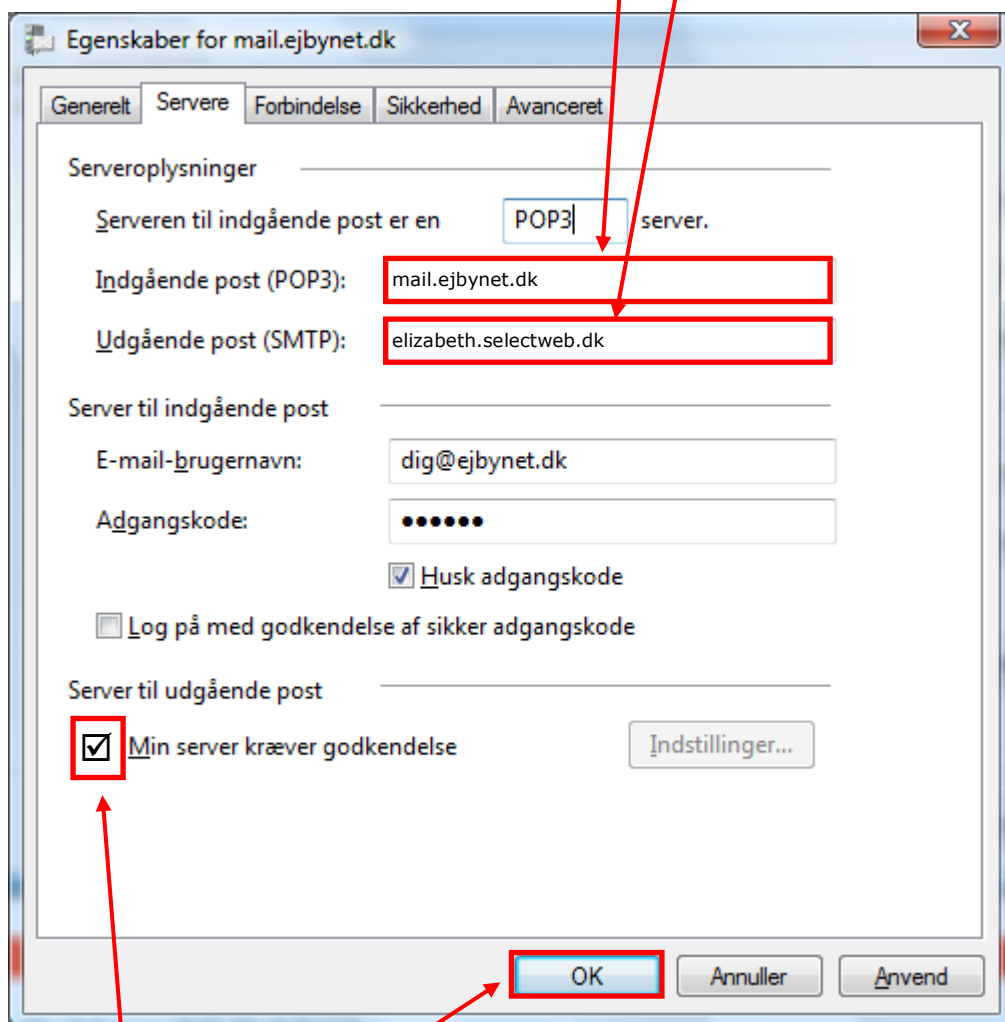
Egenskaber for mail.ejbynet.dk

Generelt | Servere | Forbindelse | Sikkerhed | Avanceret

Serveroplysninger

Serveren til indgående post er en POP3 server.

Indgående post (POP3): mail.ejbynet.dk

Udgående post (SMTP): elizabeth.selectweb.dk

Server til indgående post

E-mail-brugernavn: dig@ejbynet.dk

Adgangskode: ●●●●●●

☑ Husk adgangskode

☐ Log på med godkendelse af sikker adgangskode

Server til udgående post

☑ Min server kræver godkendelse

Indstillinger...

OK | Annuller | Anvend